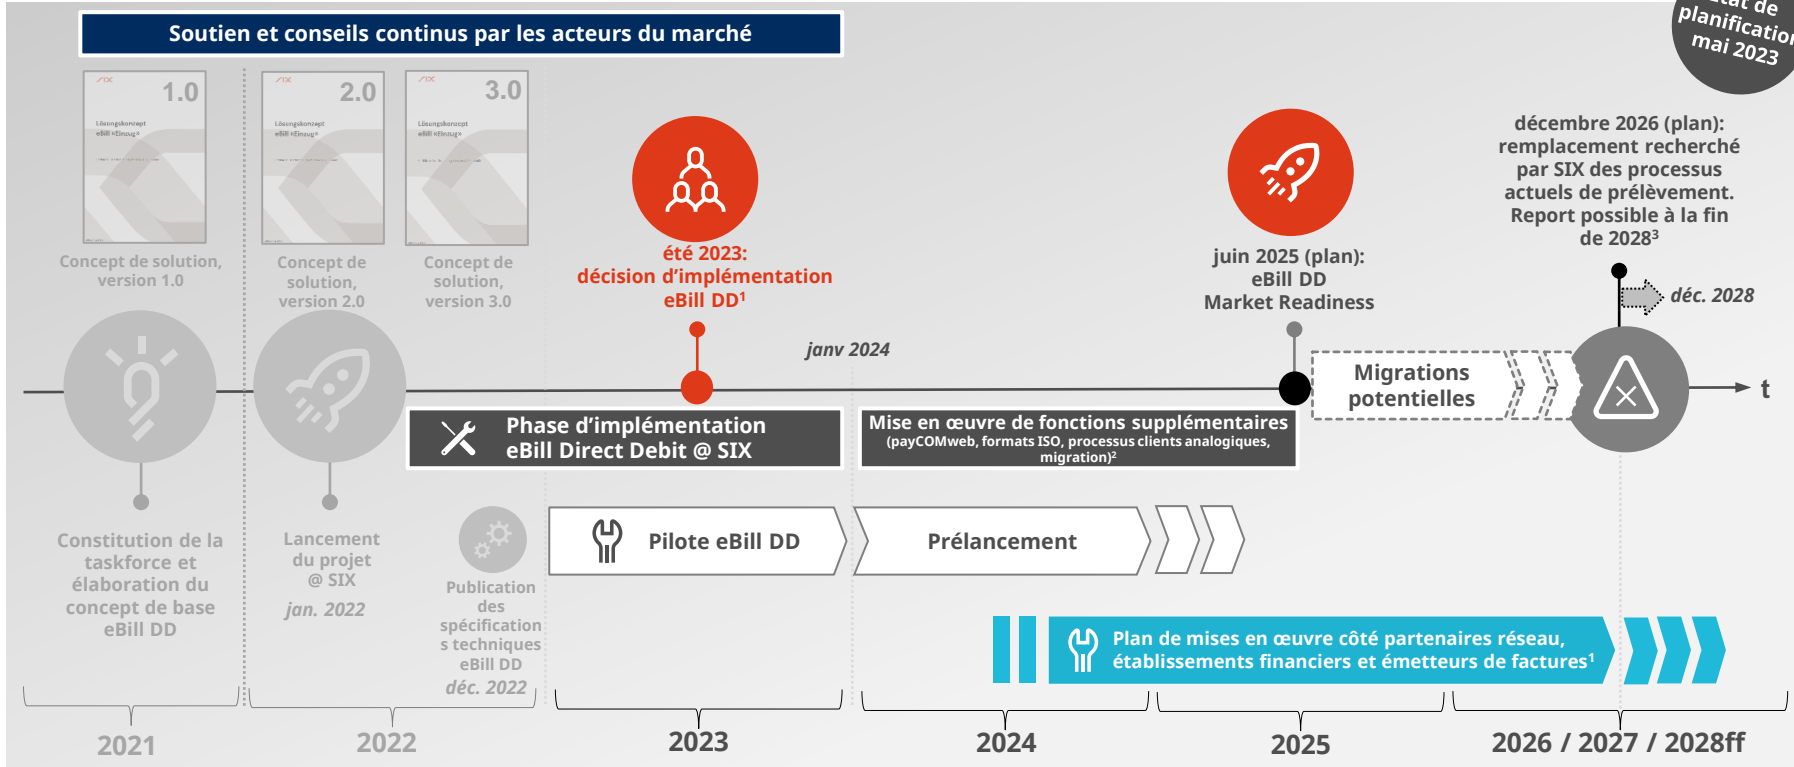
Soutien et conseils continus par les acteurs du marché

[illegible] de planification mai 2023

1.0
Lösungskonzept eBill «Einzug»

2.0
Lösungskonzept eBill «Einzug»

3.0
Lösungskonzept eBill «Einzug»

Concept de solution, version 1.0

Concept de solution, version 2.0

Concept de solution, version 3.0

été 2023: décision d'implémentation eBill DD$^1$

juin 2025 (plan): eBill DD Market Readiness

décembre 2026 (plan): remplacement recherché par SIX des processus actuels de prélèvement. Report possible à la fin de 2028$^3$

déc. 2028

janv 2024

Migrations potentielles

t

Phase d'implémentation eBill Direct Debit @ SIX

Mise en œuvre de fonctions supplémentaires (payCOMweb, formats ISO, processus clients analogiques, migration)$^2$

Constitution de la taskforce et élaboration du concept de base eBill DD

Lancement du projet @ SIX
jan. 2022

Publication des spécifications techniques eBill DD
déc. 2022

Pilote eBill DD

Prélancement

Plan de mises en œuvre côté partenaires réseau, établissements financiers et émetteurs de factures$^1$

2021

2022

2023

2024

2025

2026 / 2027 / 2028ff